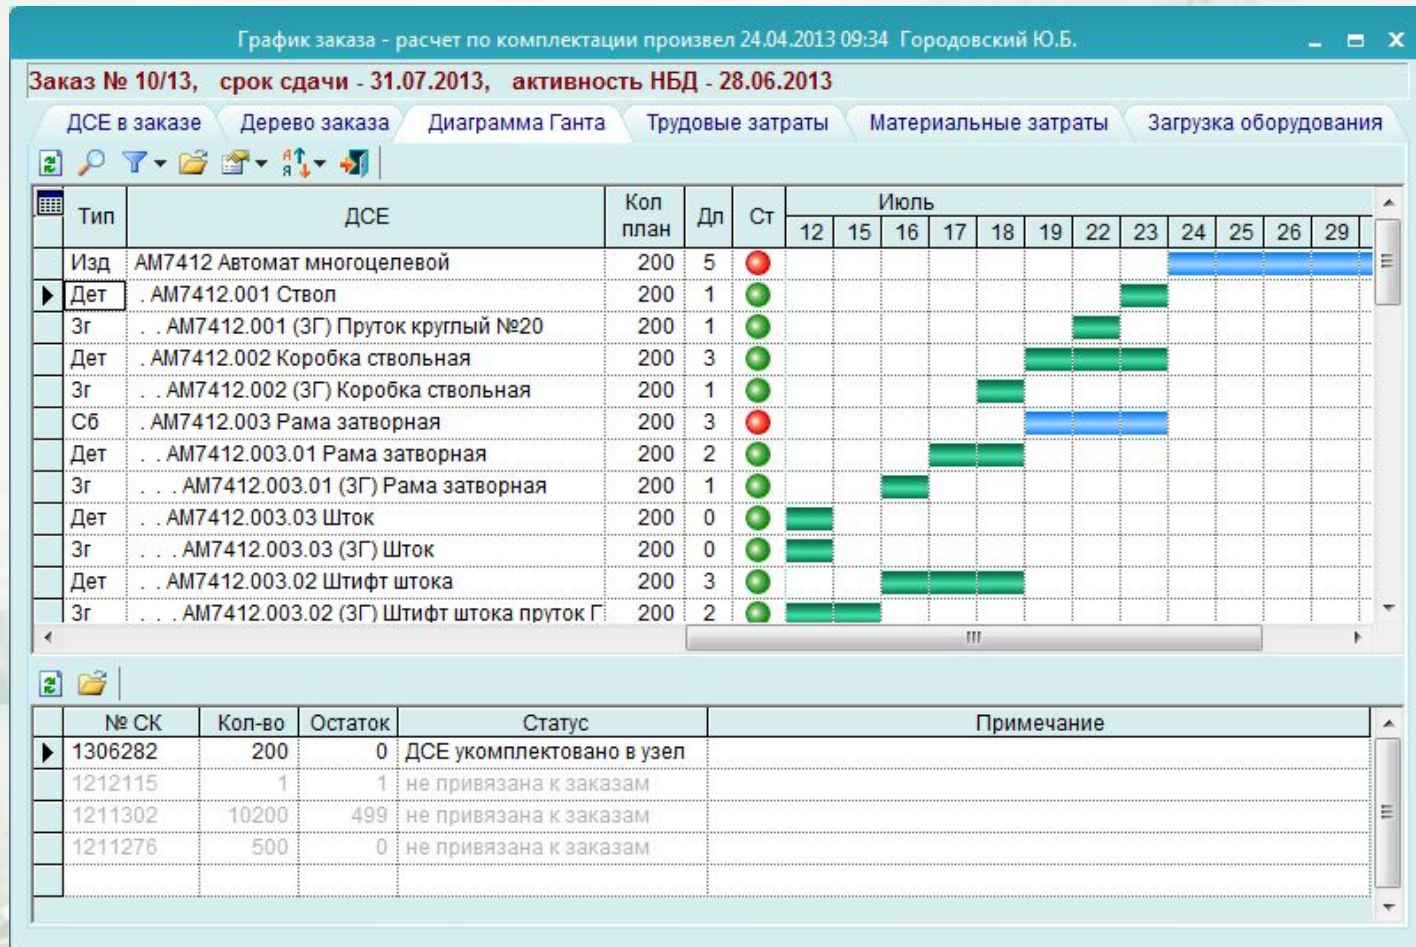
График заказа - расчет по комплектации произвел 24.04.2013 09:34 Городовский Ю.Б.

Заказ № 10/13, срок сдачи - 31.07.2013, активность НБД - 28.06.2013

ДСЕ в заказе | Дерево заказа | Диаграмма Ганта | Трудовые затраты | Материальные затраты | Загрузка оборудования

| Тип | ДСЕ | Кол план | Дл | Ст | Июль 12 | 15 | 16 | 17 | 18 | 19 | 22 | 23 | 24 | 25 | 26 | 29 |
|---|---|---|---|---|---|---|---|---|---|---|---|---|---|---|---|---|
| Изд | АМ7412 Автомат многоцелевой | 200 | 5 | | | | | | | | | | | | | |
| Дет | . АМ7412.001 Ствол | 200 | 1 | | | | | | | | | | | | | |
| Зг | . . АМ7412.001 (ЗГ) Пруток круглый №20 | 200 | 1 | | | | | | | | | | | | | |
| Дет | . АМ7412.002 Коробка ствольная | 200 | 3 | | | | | | | | | | | | | |
| Зг | . . АМ7412.002 (ЗГ) Коробка ствольная | 200 | 1 | | | | | | | | | | | | | |
| Сб | . АМ7412.003 Рама затворная | 200 | 3 | | | | | | | | | | | | | |
| Дет | . . АМ7412.003.01 Рама затворная | 200 | 2 | | | | | | | | | | | | | |
| Зг | . . . АМ7412.003.01 (ЗГ) Рама затворная | 200 | 1 | | | | | | | | | | | | | |
| Дет | . . АМ7412.003.03 Шток | 200 | 0 | | | | | | | | | | | | | |
| Зг | . . . АМ7412.003.03 (ЗГ) Шток | 200 | 0 | | | | | | | | | | | | | |
| Дет | . . АМ7412.003.02 Штифт штока | 200 | 3 | | | | | | | | | | | | | |
| Зг | . . . АМ7412.003.02 (ЗГ) Штифт штока пруток Г | 200 | 2 | | | | | | | | | | | | | |

| № СК | Кол-во | Остаток | Статус | Примечание |
|---|---|---|---|---|
| 1306282 | 200 | 0 | ДСЕ укомплектовано в узел | |
| 1212115 | 1 | 1 | не привязана к заказам | |
| 1211302 | 10200 | 499 | не привязана к заказам | |
| 1211276 | 500 | 0 | не привязана к заказам | |